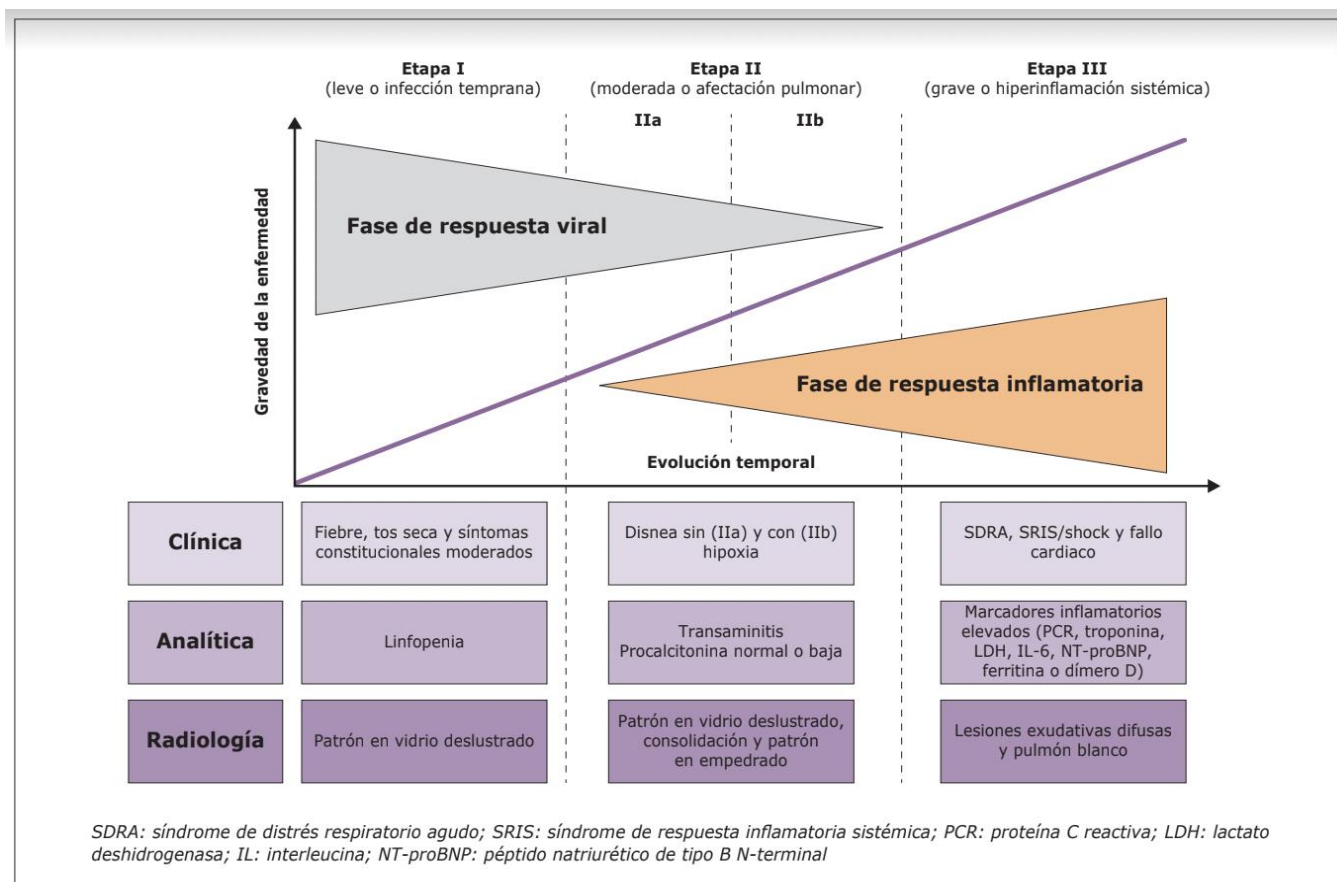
Etapa I
(leve o infección temprana)

Etapa II
(moderada o afectación pulmonar)

Etapa III
(grave o hiperinflamación sistémica)

IIa

IIb

Gravedad de la enfermedad

Fase de respuesta viral

Fase de respuesta inflamatoria

Evolución temporal

| | Etapa I | Etapa II | Etapa III |
|---|---|---|---|
| Clínica | Fiebre, tos seca y síntomas constitucionales moderados | Disnea sin (IIa) y con (IIb) hipoxia | SDRA, SRIS/shock y fallo cardiaco |
| Analítica | Linfopenia | Transaminitis Procalcitonina normal o baja | Marcadores inflamatorios elevados (PCR, troponina, LDH, IL-6, NT-proBNP, ferritina o dímero D) |
| Radiología | Patrón en vidrio deslustrado | Patrón en vidrio deslustrado, consolidación y patrón en empedrado | Lesiones exudativas difusas y pulmón blanco |

SDRA: síndrome de distrés respiratorio agudo; SRIS: síndrome de respuesta inflamatoria sistémica; PCR: proteína C reactiva; LDH: lactato deshidrogenasa; IL: interleucina; NT-proBNP: péptido natriurético de tipo B N-terminal